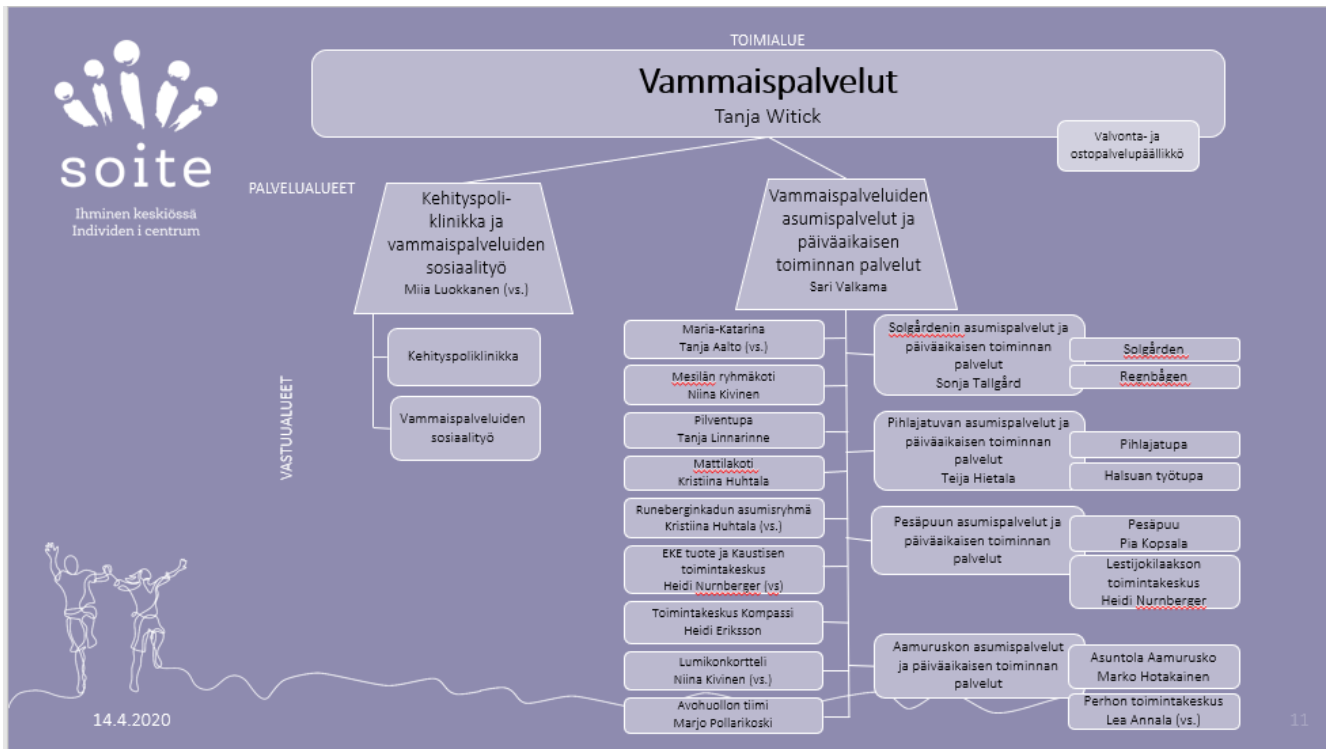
soite
Ihminen keskiössä
Individen i centrum

TOIMIALUE

Vammaispalvelut
Tanja Witick

Valvonta- ja ostopalvelupäällikkö

PALVELUALUEET

Kehityspoliklinikka ja vammaispalveluiden sosiaalityö
Miia Luokkanen (vs.)

Vammaispalveluiden asumispalvelut ja päiväaikaisen toiminnan palvelut
Sari Valkama

VASTUUALUEET

Kehityspoliklinikka

Vammaispalveluiden sosiaalityö

Maria-Katarina
Tanja Aalto (vs.)

Mesilän ryhmäkoti
Niina Kivinen

Pilventupa
Tanja Linnarinne

Mattilakoti
Kristiina Huhtala

Runeberginkadun asumisryhmä
Kristiina Huhtala (vs.)

EKE tuote ja Kaustisen toimintakeskus
Heidi Nurnberger (vs)

Toimintakeskus Kompassi
Heidi Eriksson

Lumikonkortteli
Niina Kivinen (vs.)

Avohuollon tiimi
Marjo Pollarikoski

Solgårdenin asumispalvelut ja päiväaikaisen toiminnan palvelut
Sonja Tallgård

Solgården

Regnbågen

Pihlajatuvan asumispalvelut ja päiväaikaisen toiminnan palvelut
Teija Hietala

Pihlajatupa

Halsuan työtupa

Pesäpuun asumispalvelut ja päiväaikaisen toiminnan palvelut

Pesäpuu
Pia Kopsala

Lestijokilaakson toimintakeskus
Heidi Nurnberger

Aamuruskon asumispalvelut ja päiväaikaisen toiminnan palvelut

Asuntola Aamurusko
Marko Hotakainen

Perhon toimintakeskus
Lea Annala (vs.)

14.4.2020

11